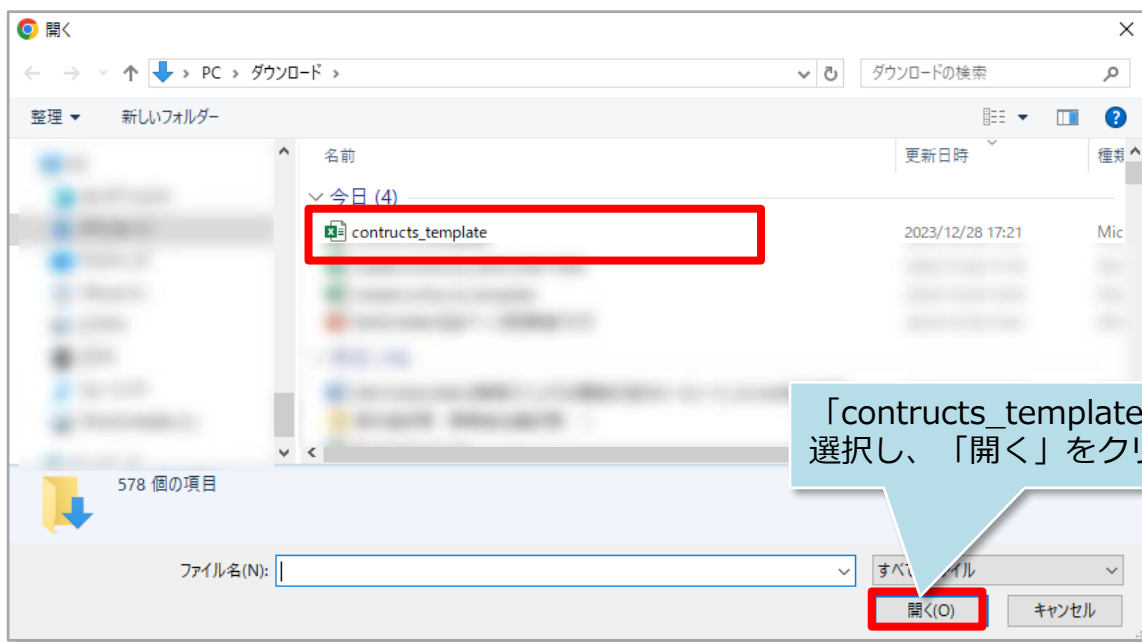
開く

PC › ダウンロード ›

ダウンロードの検索

整理 ▾ 新しいフォルダー

名前

更新日時

種類

今日 (4)

contructs_template

2023/12/28 17:21

Mic

「contructs_template
選択し、「開く」をクリ

578 個の項目

ファイル名(N):

すべて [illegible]イル

開く(O)

キャンセル